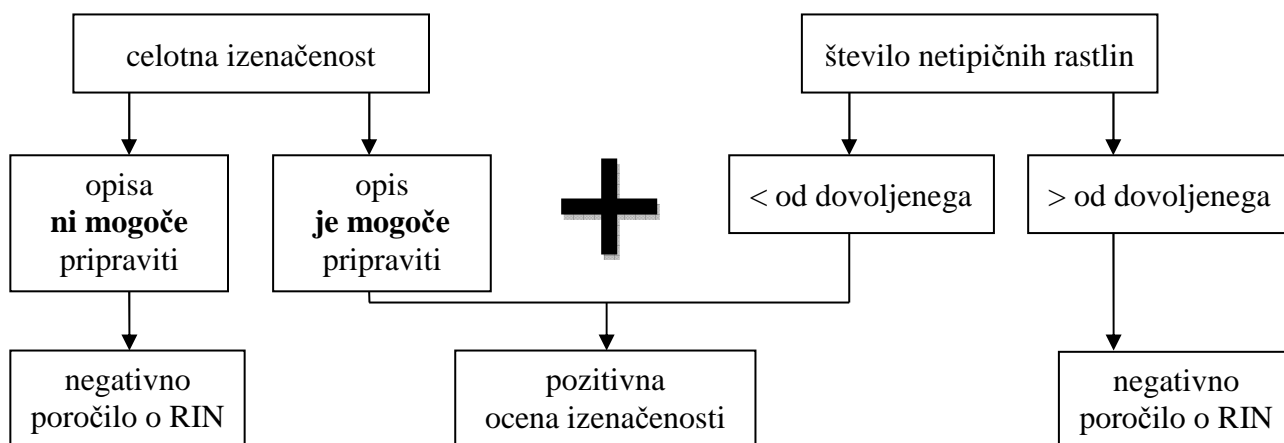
celotna izenačenost

število netipičnih rastlin

opisa **ni mogoče** pripraviti

opis **je mogoče** pripraviti

+

< od dovoljenega

> od dovoljenega

negativno poročilo o RIN

pozitivna ocena izenačenosti

negativno poročilo o RIN